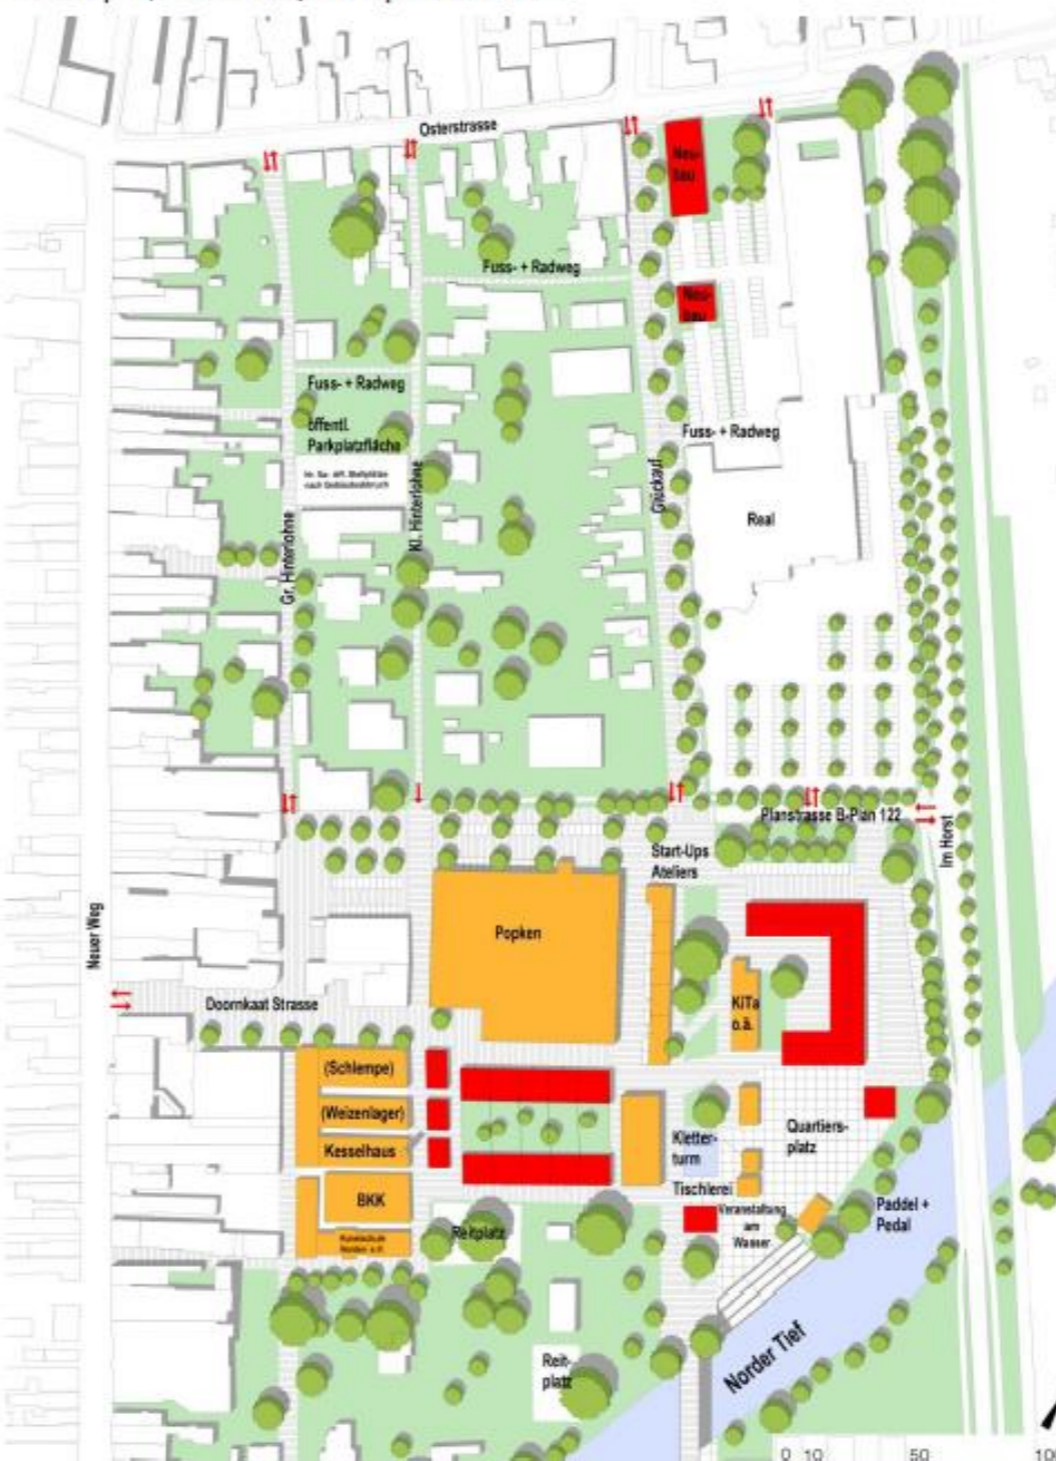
Osterstrasse

Neu-bau

Neu-bau

Fuss- + Radweg

Fuss- + Radweg

öffentl. Parkplatzfläche

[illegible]

Fuss- + Radweg

Gr. Hinterlohne

Kl. Hinterlohne

Glückauf

Real

Planstrasse B-Plan 122

Im Horst

Start-Ups Ateliers

Popken

Neuer Weg

Doornkaat Strasse

KiTa o.ä.

(Schlempe)

(Weizenlager)

Kesselhaus

BKK

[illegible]

Reitplatz

Kletter-turm

Quartiers-platz

Tischlerei

Veranstaltung am Wasser

Paddel + Pedal

Reit-platz

Norder Tief

0 10 50 10